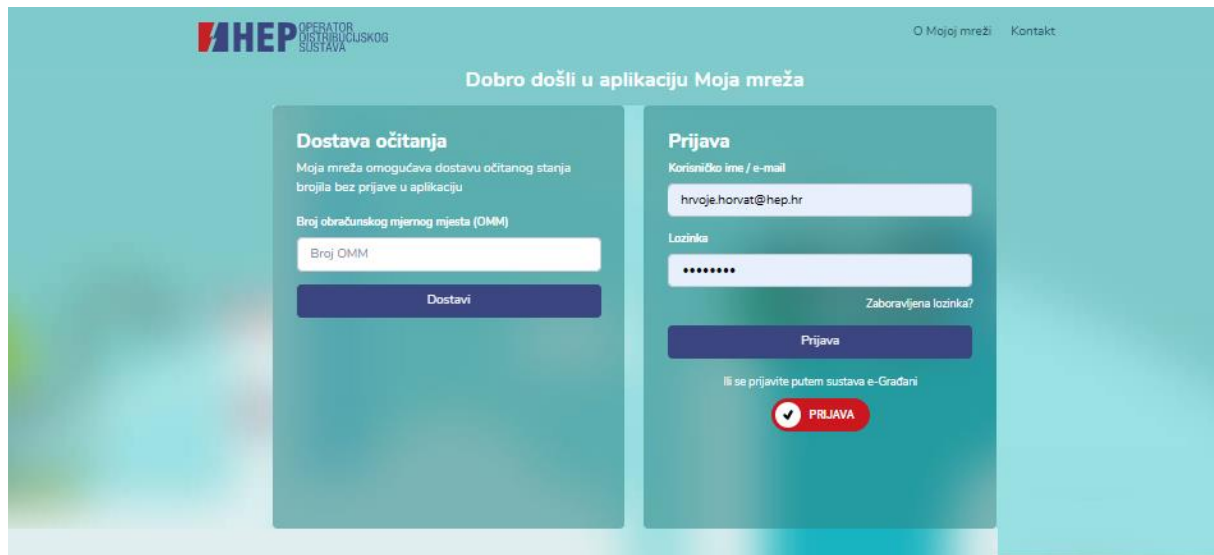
HEP OPERATOR DISTRIBUCIJSKOG SUSTAVA

O Mojoj mreži Kontakt

Dobro došli u aplikaciju Moja mreža

Dostava očitanja

Moja mreža omogućava dostavu očitanog stanja brojila bez prijave u aplikaciju

Broj obračunskog mjernog mjesta (OMM)

Broj OMM

Dostavi

Prijava

Korisničko ime / e-mail

hrvoje.horvat@hep.hr

Lozinka

•••••••••

Zaboravljena lozinka?

Prijava

Ili se prijavite putem sustava e-Građani

PRIJAVA